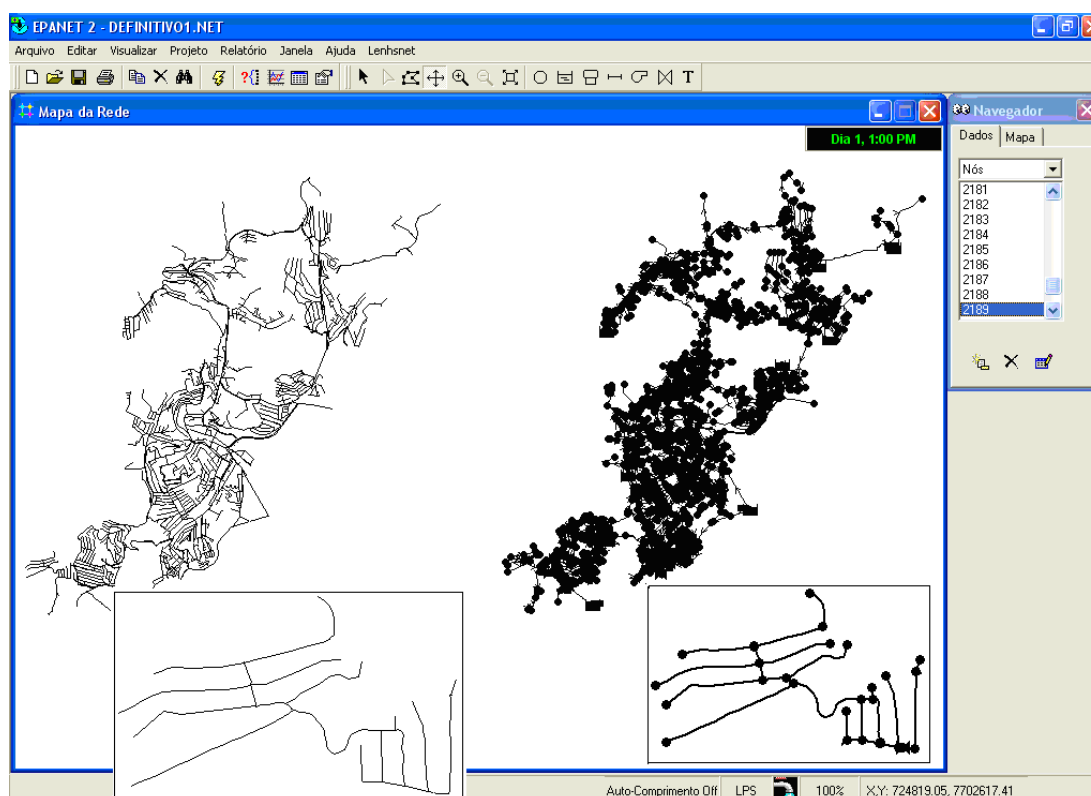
EPANET 2 - DEFINITIVO1.NET

Arquivo Editar Visualizar Projeto Relatório Janela Ajuda Lenhsnet

T

Mapa da Rede

Dia 1, 1:00 PM

Navegador

Dados Mapa

Nós

2181
2182
2183
2184
2185
2186
2187
2188
2189

Auto-Comprimento Off LPS 100% X,Y: 724819.05, 7702617.41